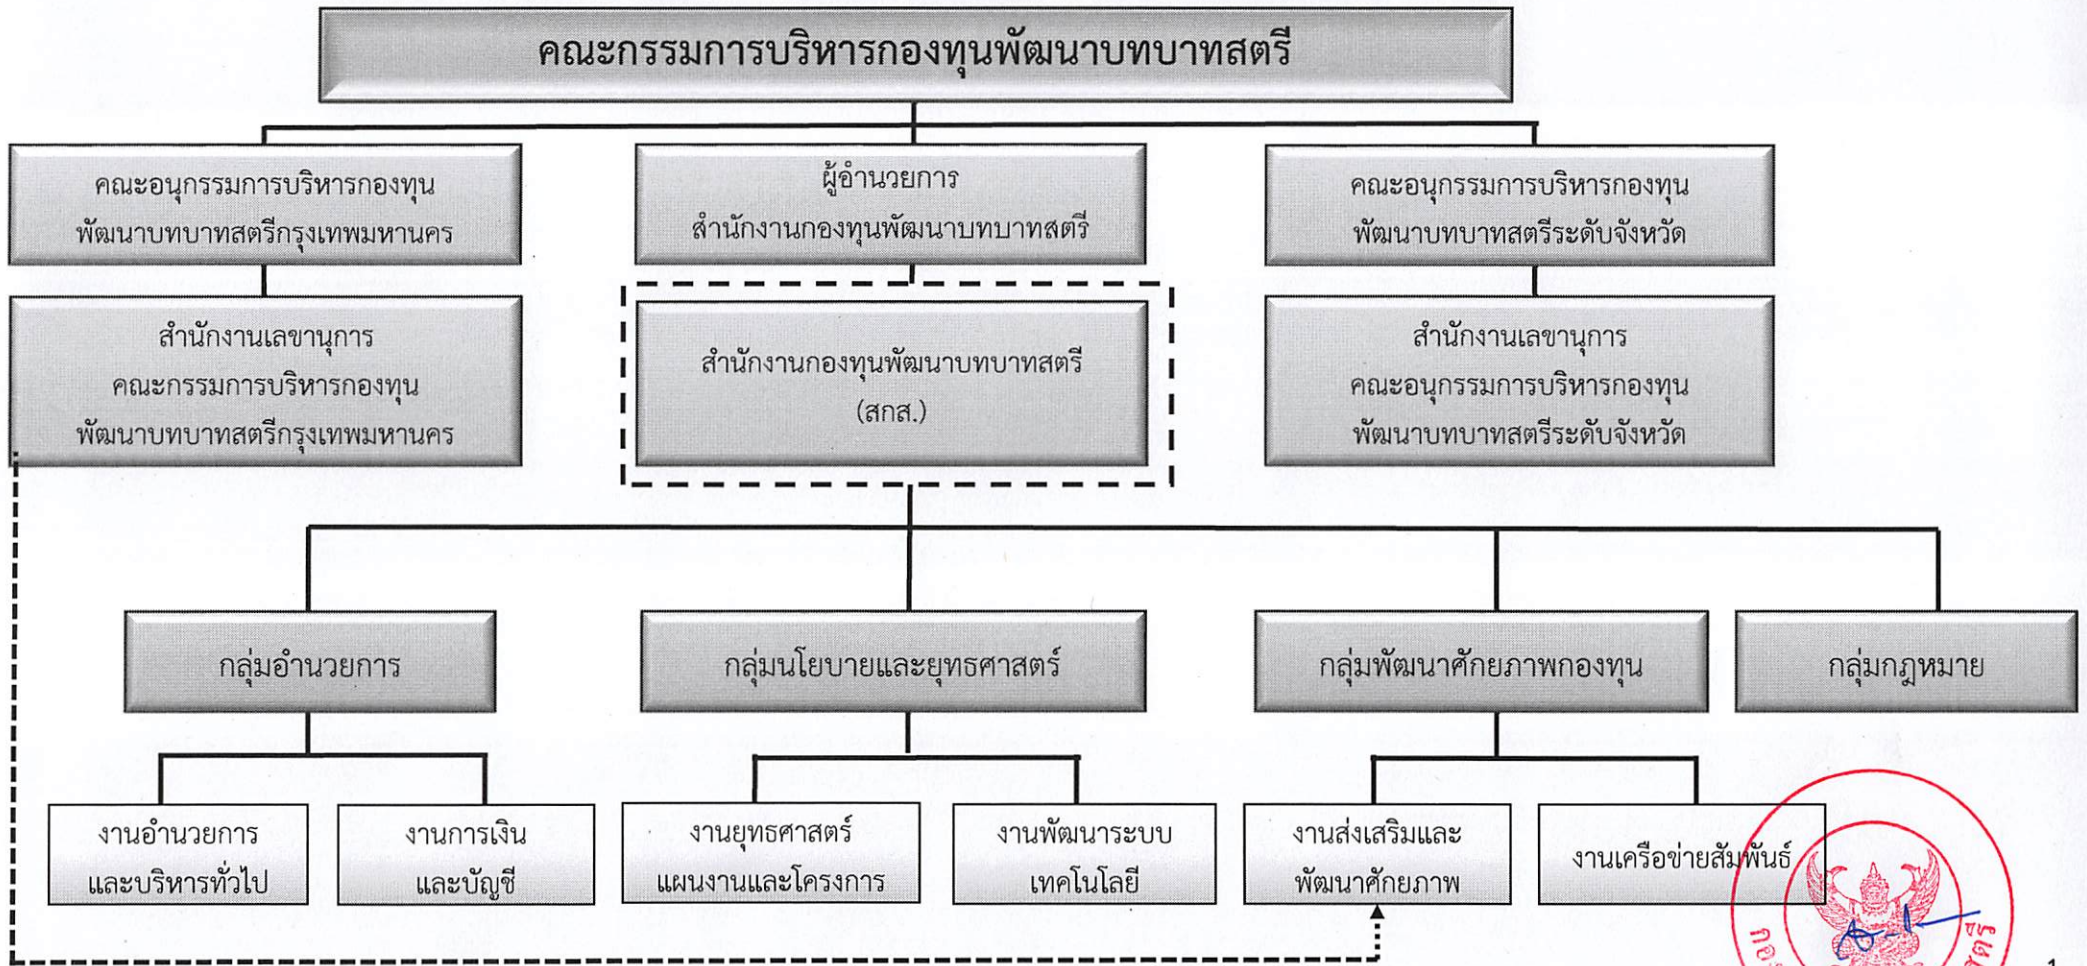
คณะกรรมการบริหารกองทุนพัฒนาบทบาทสตรี

คณะอนุกรรมการบริหารกองทุนพัฒนาบทบาทสตรีกรุงเทพมหานคร

ผู้อำนวยการ สำนักงานกองทุนพัฒนาบทบาทสตรี

คณะอนุกรรมการบริหารกองทุนพัฒนาบทบาทสตรีระดับจังหวัด

สำนักงานเลขานุการ คณะกรรมการบริหารกองทุนพัฒนาบทบาทสตรีกรุงเทพมหานคร

สำนักงานกองทุนพัฒนาบทบาทสตรี (สกส.)

สำนักงานเลขานุการ คณะอนุกรรมการบริหารกองทุนพัฒนาบทบาทสตรีระดับจังหวัด

กลุ่มอำนวยการ

กลุ่มนโยบายและยุทธศาสตร์

กลุ่มพัฒนาศักยภาพกองทุน

กลุ่มกฎหมาย

งานอำนวยการและบริหารทั่วไป

งานการเงินและบัญชี

งานยุทธศาสตร์ แผนงานและโครงการ

งานพัฒนาระบบเทคโนโลยี

งานส่งเสริมและพัฒนาศักยภาพ

งานเครือข่ายสัมพันธ์

กอ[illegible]สตรี

1